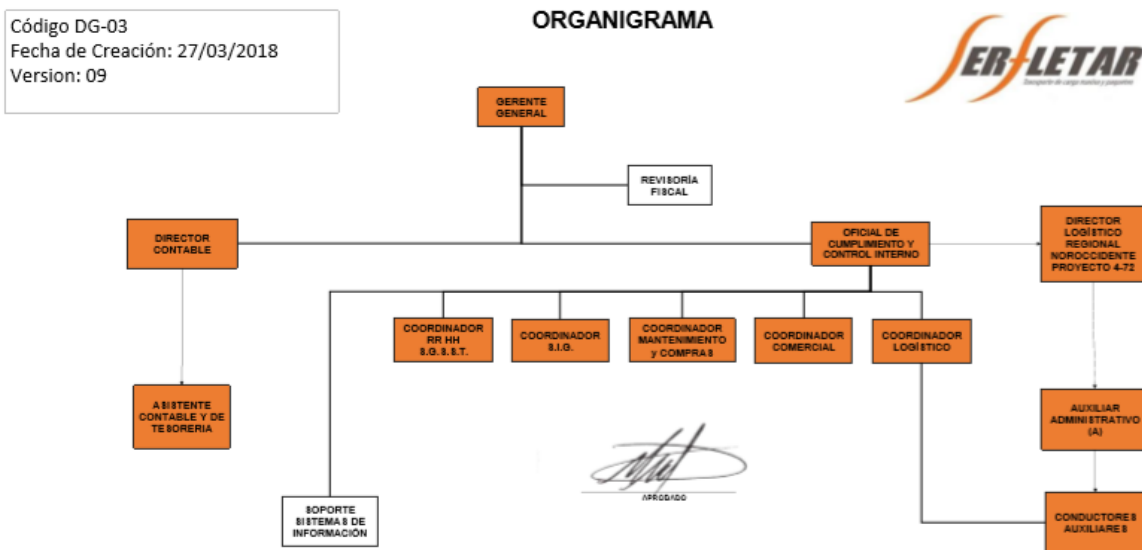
Código DG-03
Fecha de Creación: 27/03/2018
Version: 09

ORGANIGRAMA

SERFLETAR
Transporte de carga masiva y paquetes

GERENTE GENERAL

REVISORÍA FISCAL

DIRECTOR CONTABLE

OFICIAL DE CUMPLIMIENTO Y CONTROL INTERNO

DIRECTOR LOGÍSTICO REGIONAL NOROCCIDENTE PROYECTO 4-72

COORDINADOR RR HH S.G.S.S.T.

COORDINADOR S.I.G.

COORDINADOR MANTENIMIENTO y COMPRAS

COORDINADOR COMERCIAL

COORDINADOR LOGÍSTICO

ASISTENTE CONTABLE Y DE TESORERIA

AUXILIAR ADMINISTRATIVO (A)

APROBADO

SOPORTE SISTEMAS DE INFORMACIÓN

CONDUCTORES AUXILIARES